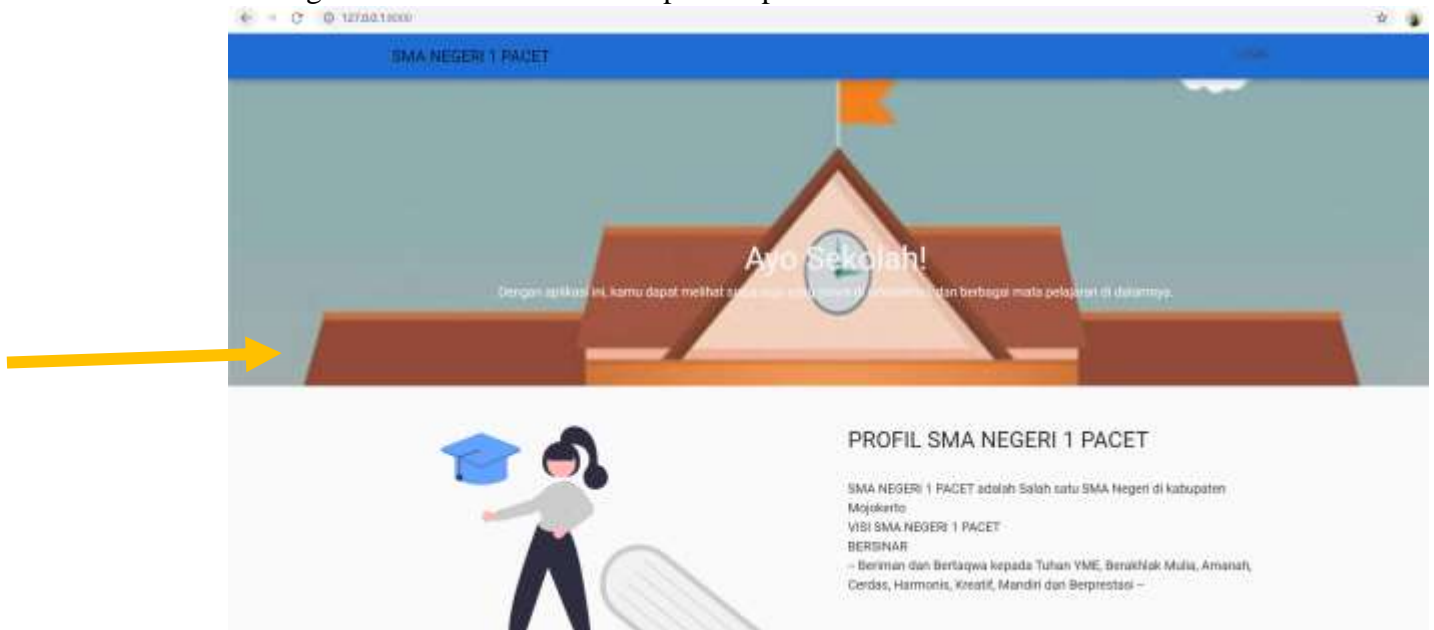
127.0.0.1:8000

SMA NEGERI 1 PACET

LOGIN

Ayo Sekolah!

Dengan aplikasi ini, kamu dapat melihat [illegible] di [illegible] dan berbagai mata pelajaran di dalamnya.

PROFIL SMA NEGERI 1 PACET

SMA NEGERI 1 PACET adalah Salah satu SMA Negeri di kabupaten Mojokerto
VISI SMA NEGERI 1 PACET
BERSINAR
– Beriman dan Bertaqwa kepada Tuhan YME, Berakhlak Mulia, Amanah, Cerdas, Harmonis, Kreatif, Mandiri dan Berprestasi –